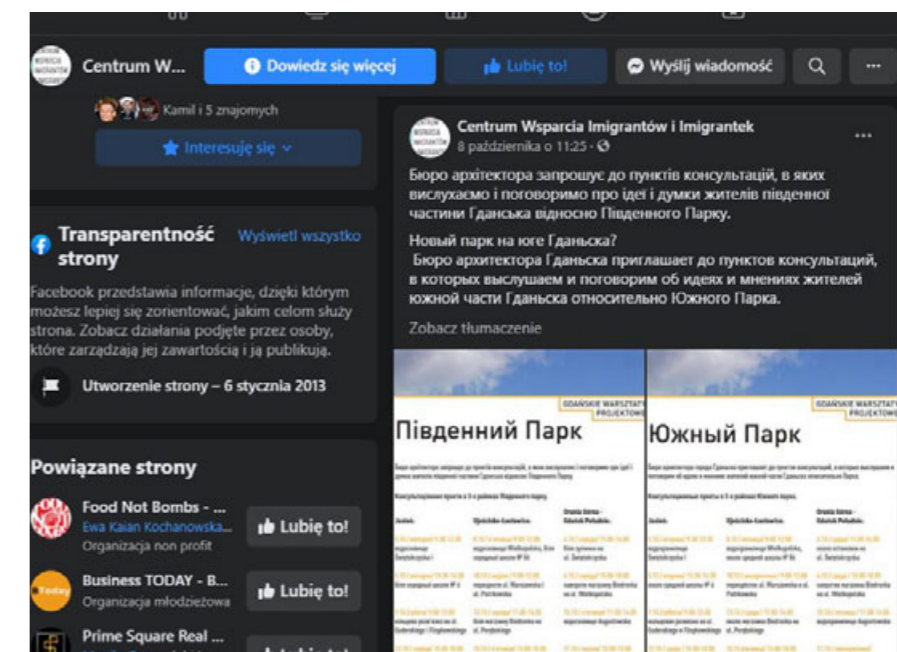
Centrum W...

Dowiedz się więcej

Lubię to!

Wyślij wiadomość

Kamil i 5 znajomych

Interesuje się

Transparentność strony

Wyświetl wszystko

Facebook przedstawia informacje, dzięki którym możesz lepiej się zorientować, jakim celom służy strona. Zobacz działania podjęte przez osoby, które zarządzają jej zawartością i ją publikują.

Utworzenie strony – 6 stycznia 2013

Powiązane strony

Food Not Bombs - ...
Ewa Kaian Kochanowska...
Organizacja non profit

Lubię to!

Business TODAY - B...
Organizacja młodzieżowa

Lubię to!

Prime Square Real ...

Centrum Wsparcia Imigrantów i Imigrantek
8 października o 11:25 ·

Бюро архітектора запрошує до пунктів консультацій, в яких вислухаємо і поговоримо про ідеї і думки жителів південної частини Гданська відносно Південного Парку.

Новый парк на юге Гданьска?
Бюро архитектора Гданьска приглашает до пунктов консультаций, в которых выслушаем и поговорим об идеях и мнениях жителей южной части Гданьска относительно Южного Парка.

Zobacz tłumaczenie

GDAŃSKIE WARSZTATY PROJEKTOWE

Південний Парк

GDAŃSKIE WARSZTATY PROJEKTOWE

Южный Парк

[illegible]